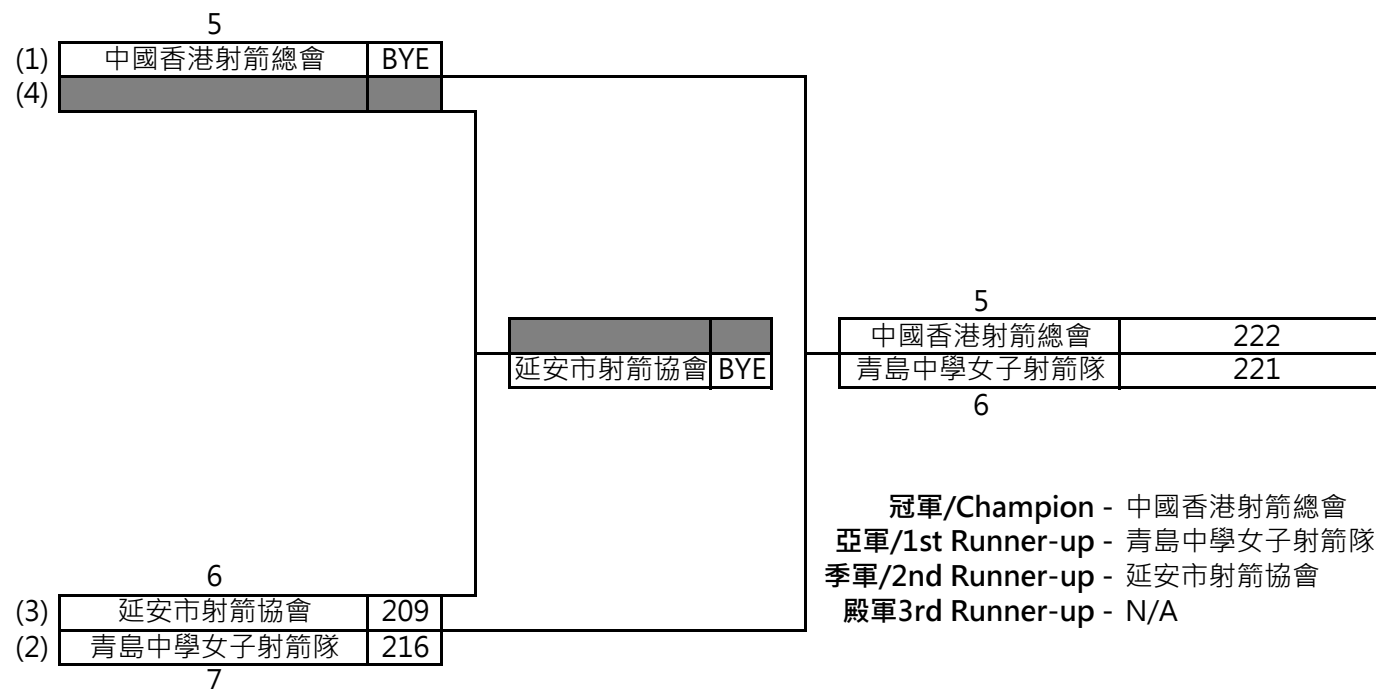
5
(1) 中國香港射箭總會 BYE
(4)

延安市射箭協會 BYE

5
| 中國香港射箭總會 | 222 |
|---|---|
| 青島中學女子射箭隊 | 221 |
6

冠軍/Champion - 中國香港射箭總會
亞軍/1st Runner-up - 青島中學女子射箭隊
季軍/2nd Runner-up - 延安市射箭協會
殿軍3rd Runner-up - N/A

6
(3) 延安市射箭協會 209
(2) 青島中學女子射箭隊 216
7